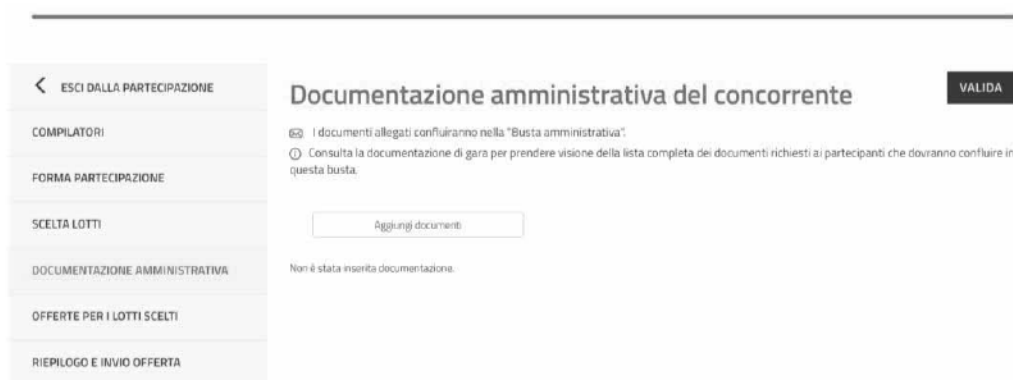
ESCI DALLA PARTECIPAZIONE

COMPILATORI

FORMA PARTECIPAZIONE

SCELTA LOTTI

DOCUMENTAZIONE AMMINISTRATIVA

OFFERTE PER I LOTTI SCELTI

RIEPILOGO E INVIO OFFERTA

Documentazione amministrativa del concorrente

VALIDA

I documenti allegati confluiranno nella "Busta amministrativa".

Consulta la documentazione di gara per prendere visione della lista completa dei documenti richiesti ai partecipanti che dovranno confluire in questa busta.

Aggiungi documenti

Non è stata inserita documentazione.